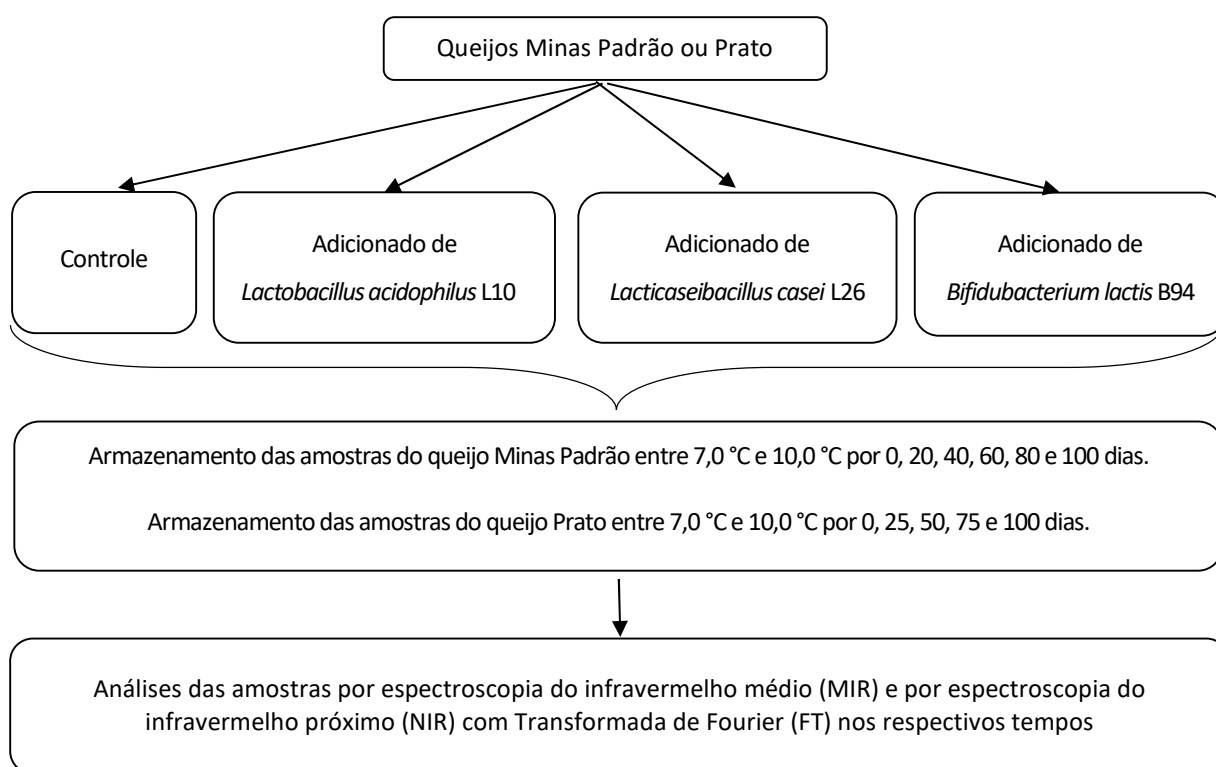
Queijos Minas Padrão ou Prato

Controle

Adicionado de *Lactobacillus acidophilus* L10

Adicionado de *Lacticaseibacillus casei* L26

Adicionado de *Bifidubacterium lactis* B94

Armazenamento das amostras do queijo Minas Padrão entre 7,0 °C e 10,0 °C por 0, 20, 40, 60, 80 e 100 dias.

Armazenamento das amostras do queijo Prato entre 7,0 °C e 10,0 °C por 0, 25, 50, 75 e 100 dias.

Análises das amostras por espectroscopia do infravermelho médio (MIR) e por espectroscopia do infravermelho próximo (NIR) com Transformada de Fourier (FT) nos respectivos tempos